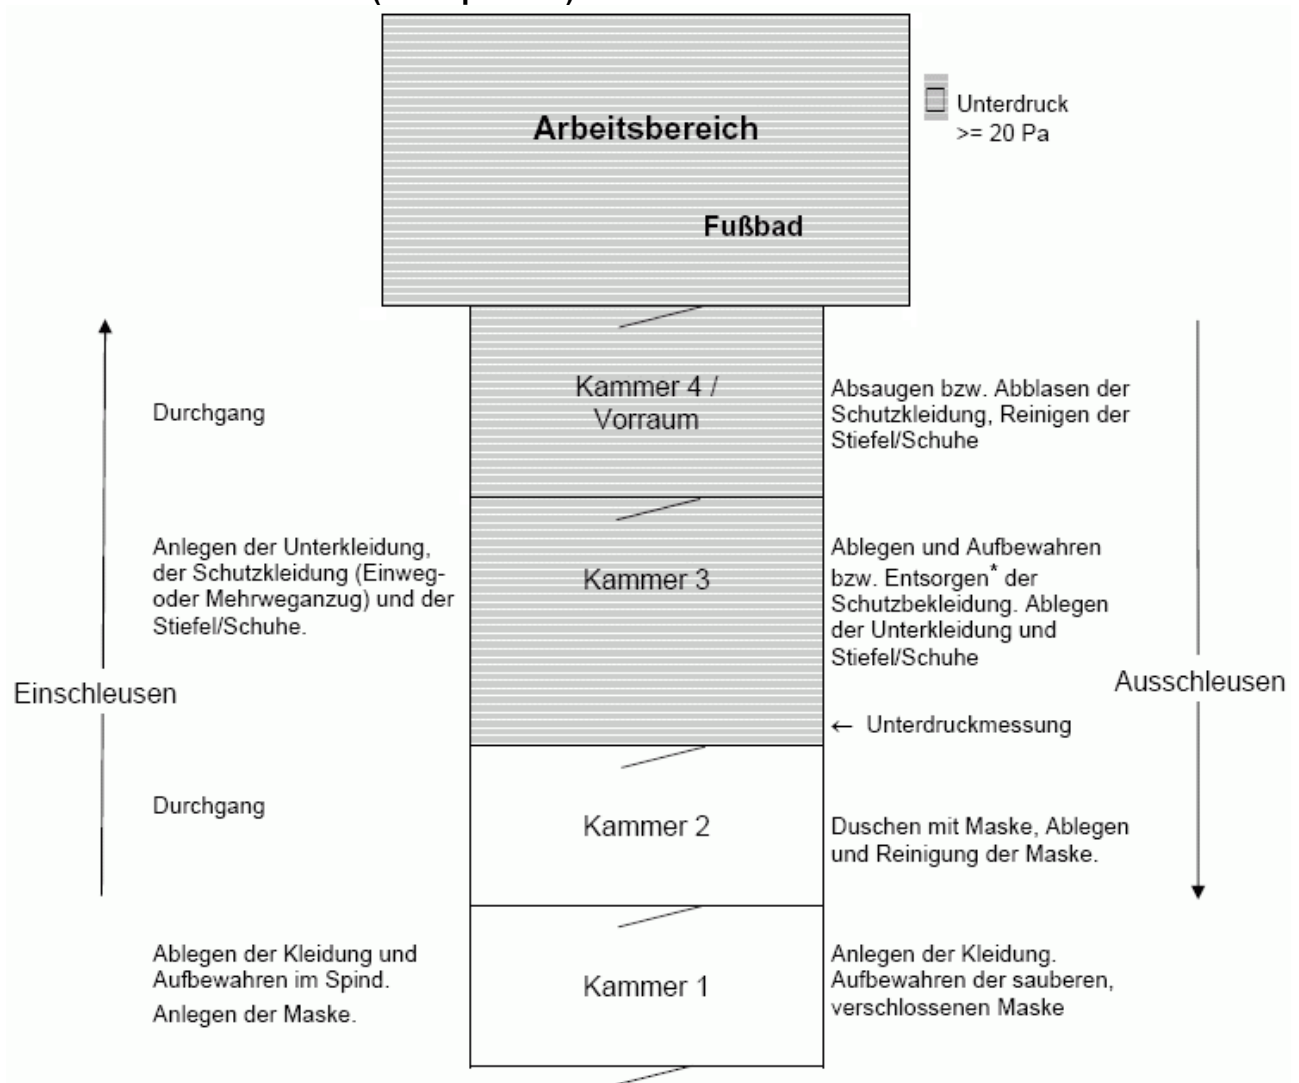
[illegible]

Arbeitsbereich

Fußbad

Unterdruck >= 20 Pa

Durchgang

Kammer 4 / Vorraum

Absaugen bzw. Abblasen der Schutzkleidung, Reinigen der Stiefel/Schuhe

Anlegen der Unterkleidung, der Schutzkleidung (Einweg- oder Mehrweganzug) und der Stiefel/Schuhe.

Kammer 3

Ablegen und Aufbewahren bzw. Entsorgen* der Schutzbekleidung. Ablegen der Unterkleidung und Stiefel/Schuhe

Einschleusen

Ausschleusen

← Unterdruckmessung

Durchgang

Kammer 2

Duschen mit Maske, Ablegen und Reinigung der Maske.

Ablegen der Kleidung und Aufbewahren im Spind.

Anlegen der Maske.

Kammer 1

Anlegen der Kleidung. Aufbewahren der sauberen, verschlossenen Maske